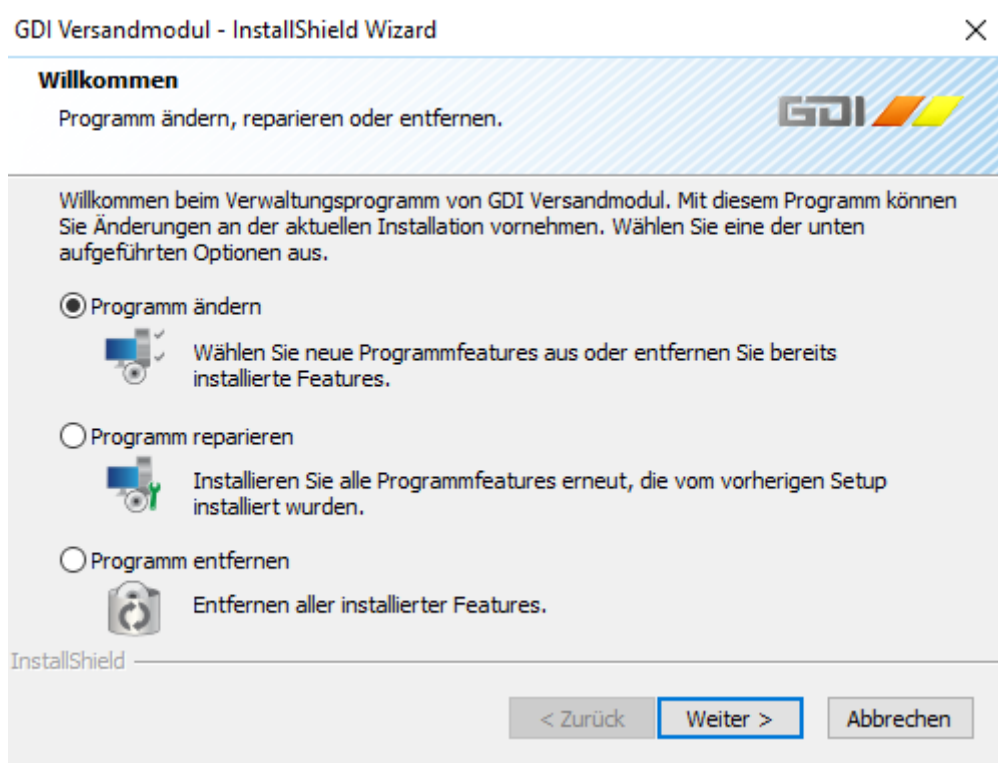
GDI Versandmodul - InstallShield Wizard

×

**Willkommen**

Programm ändern, reparieren oder entfernen.

GDI

Willkommen beim Verwaltungsprogramm von GDI Versandmodul. Mit diesem Programm können Sie Änderungen an der aktuellen Installation vornehmen. Wählen Sie eine der unten aufgeführten Optionen aus.

Programm ändern

Wählen Sie neue Programmfeatures aus oder entfernen Sie bereits installierte Features.

Programm reparieren

Installieren Sie alle Programmfeatures erneut, die vom vorherigen Setup installiert wurden.

Programm entfernen

Entfernen aller installierter Features.

InstallShield

< Zurück

Weiter >

Abbrechen